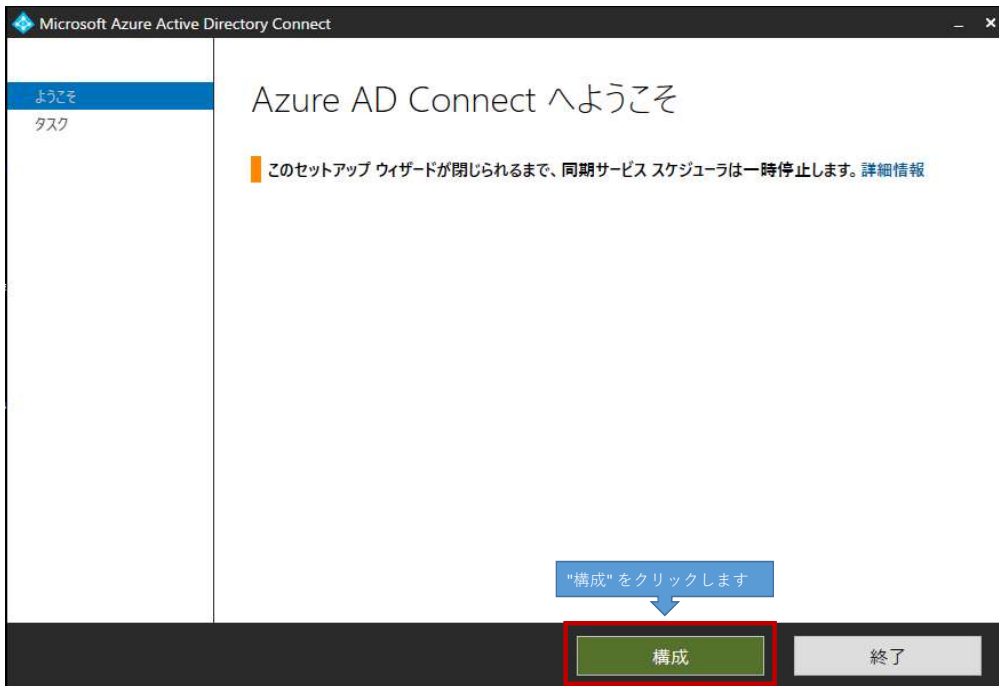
Microsoft Azure Active Directory Connect

ようこそ
タスク

Azure AD Connect へようこそ

このセットアップ ウィザードが閉じられるまで、同期サービス スケジューラは一時停止します。詳細情報

"構成" をクリックします

構成

終了